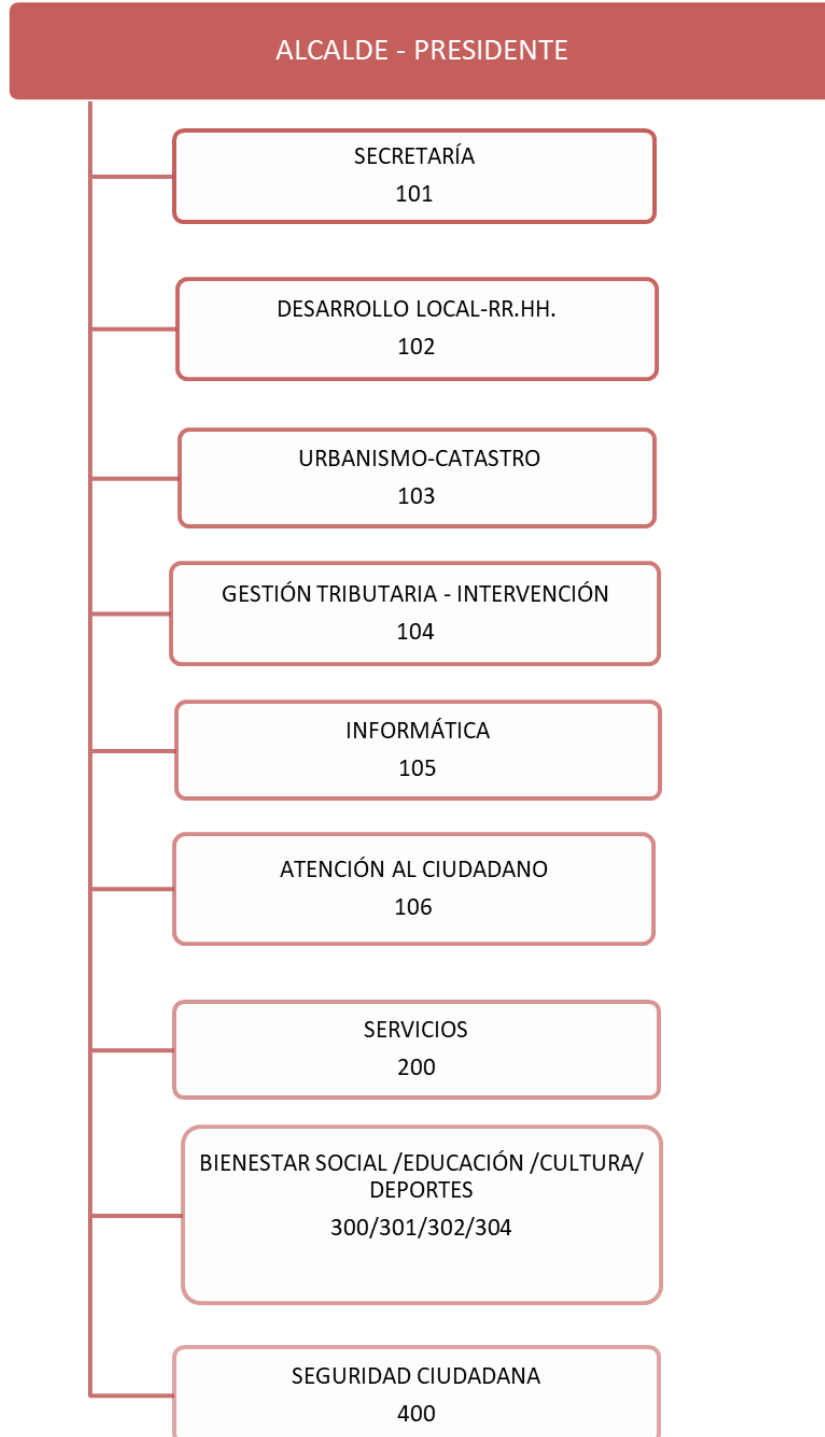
ALCALDE - PRESIDENTE

SECRETARÍA
101

DESARROLLO LOCAL-RR.HH.
102

URBANISMO-CATASTRO
103

GESTIÓN TRIBUTARIA - INTERVENCIÓN
104

INFORMÁTICA
105

ATENCIÓN AL CIUDADANO
106

SERVICIOS
200

BIENESTAR SOCIAL /EDUCACIÓN /CULTURA/ DEPORTES
300/301/302/304

SEGURIDAD CIUDADANA
400